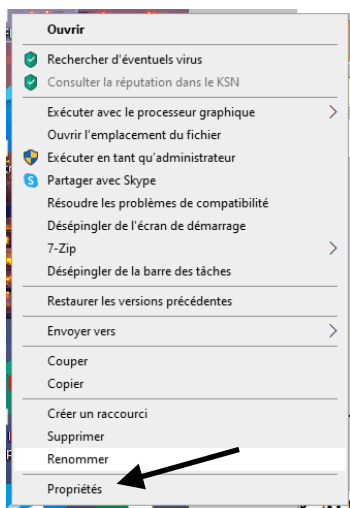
Ouvrir
Rechercher d'éventuels virus
Consulter la réputation dans le KSN
Exécuter avec le processeur graphique
Ouvrir l'emplacement du fichier
Exécuter en tant qu'administrateur
Partager avec Skype
Résoudre les problèmes de compatibilité
Désépingler de l'écran de démarrage
7-Zip
Désépingler de la barre des tâches
Restaurer les versions précédentes
Envoyer vers
Couper
Copier
Créer un raccourci
Supprimer
Renommer
Propriétés